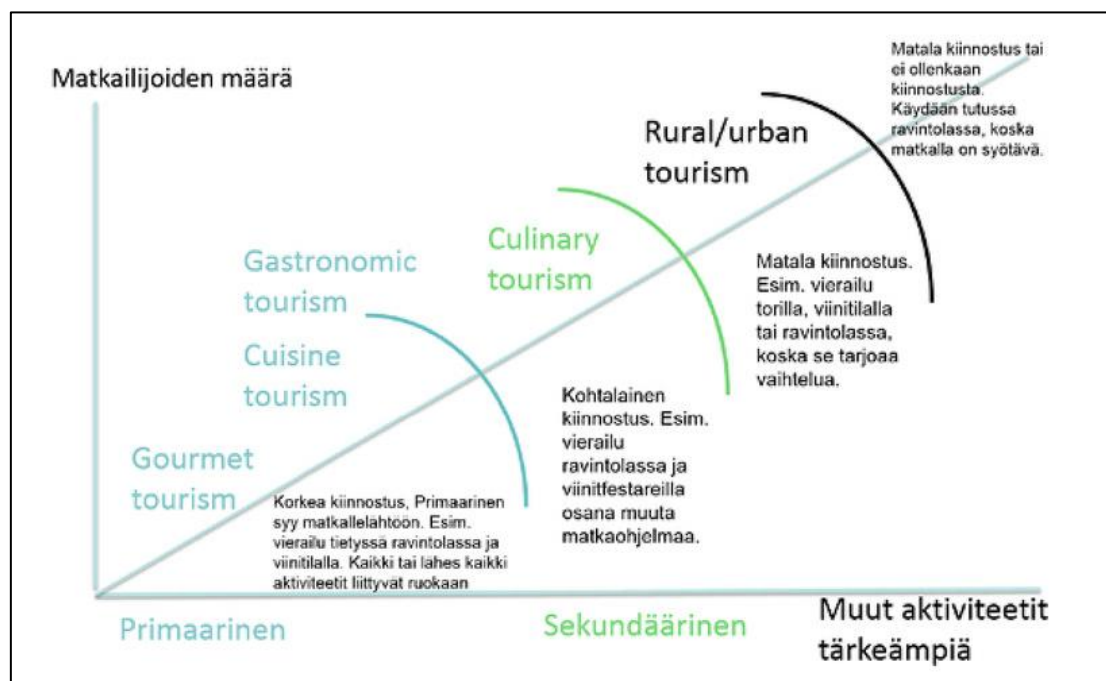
Matkailijoiden määrä

Matala kiinnostus tai ei ollenkaan kiinnostusta. Käydään tutussa ravintolassa, koska matkalla on syötävä.

Rural/urban tourism

Culinary tourism

Gastronomic tourism

Cuisine tourism

Matala kiinnostus. Esim. vierailu torilla, viinitilalla tai ravintolassa, koska se tarjoaa vaihtelua.

Kohtalainen kiinnostus. Esim. vierailu ravintolassa ja viinitfestareilla osana muuta matkaohjelmaa.

Gourmet tourism

Korkea kiinnostus, Primaarinen syy matkallelahtöön. Esim. vierailu tietyssä ravintolassa ja viinitilalla. Kaikki tai lähes kaikki aktiviteetit liittyvät ruokaan

Primaarinen

Sekundäärinen

Muut aktiviteetit tärkeämpiä